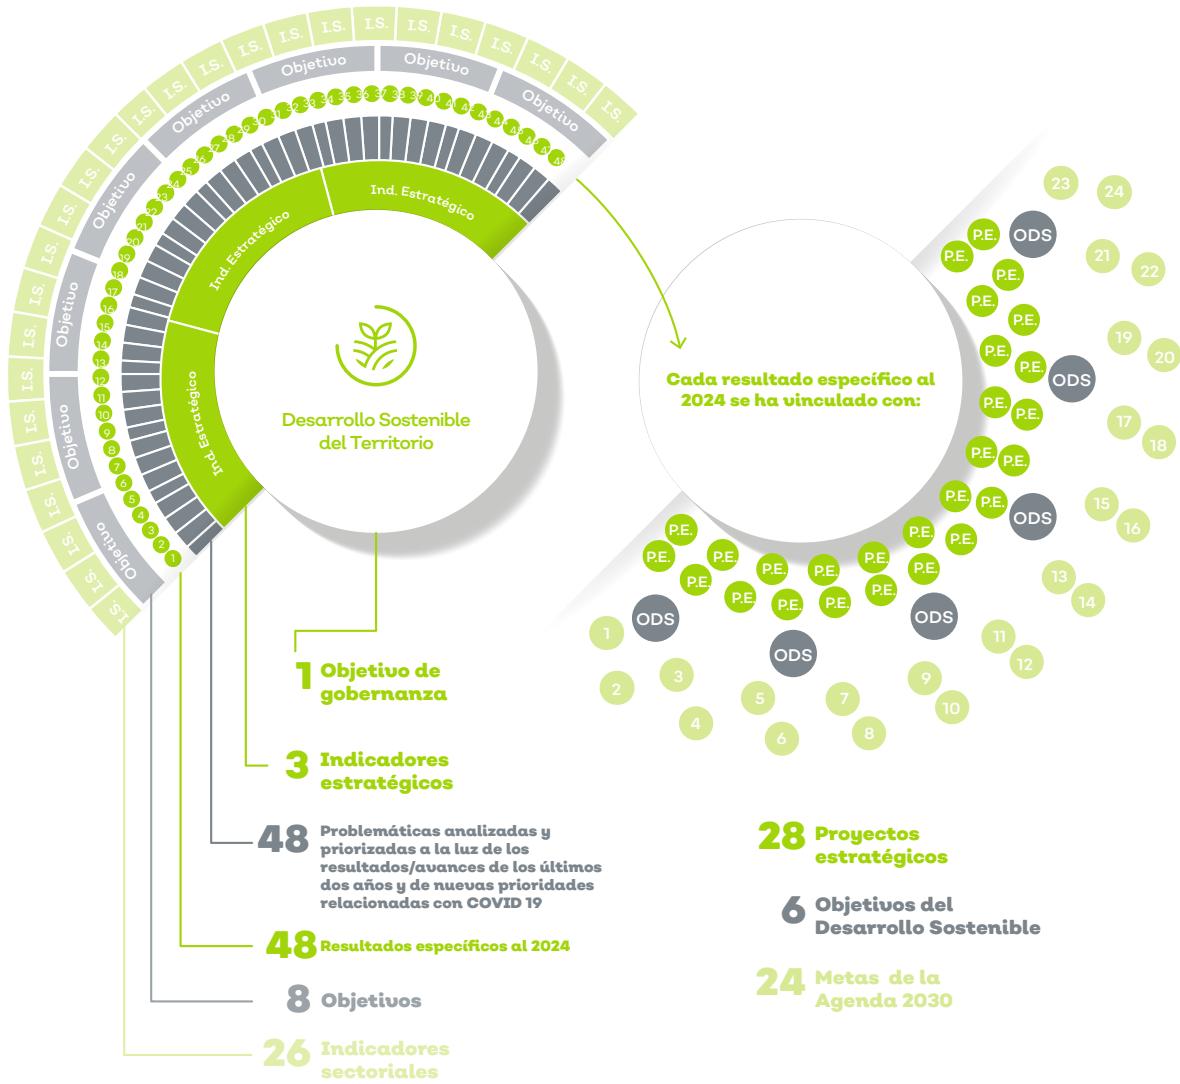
I.S. I.S. I.S. I.S. I.S. I.S. I.S. I.S. I.S. I.S. I.S. I.S. I.S. I.S. I.S. I.S. I.S. I.S. I.S. I.S. I.S. I.S. I.S. I.S. I.S. I.S.

Objetivo Objetivo Objetivo Objetivo Objetivo Objetivo Objetivo Objetivo

1 2 3 4 5 6 7 8 9 10 11 12 13 14 15 16 17 18 19 20 21 22 23 24 25 26 27 28 29 30 31 32 33 34 35 36 37 38 39 40 41 42 43 44 45 46 47 48

Ind. Estratégico
Ind. Estratégico
Ind. Estratégico

Desarrollo Sostenible del Territorio

Cada resultado específico al 2024 se ha vinculado con:

P.E. P.E. P.E. P.E. P.E. P.E. P.E. P.E. P.E. P.E. P.E. P.E. P.E. P.E. P.E. P.E. P.E. P.E. P.E. P.E. P.E. P.E. P.E. P.E. P.E. P.E. P.E. P.E.

ODS ODS ODS ODS ODS ODS

1 2 3 4 5 6 7 8 9 10 11 12 13 14 15 16 17 18 19 20 21 22 23 24

1 Objetivo de gobernanza

3 Indicadores estratégicos

48 Problemáticas analizadas y priorizadas a la luz de los resultados/avances de los últimos dos años y de nuevas prioridades relacionadas con COVID 19

48 Resultados específicos al 2024

8 Objetivos

26 Indicadores sectoriales

28 Proyectos estratégicos

6 Objetivos del Desarrollo Sostenible

24 Metas de la Agenda 2030